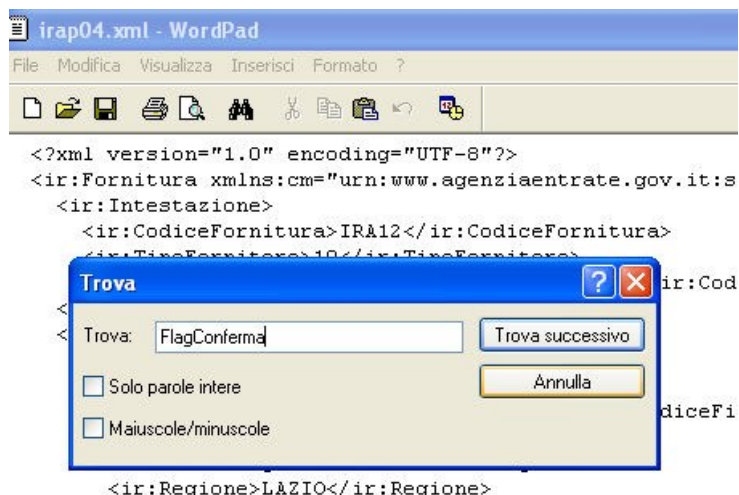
irap04.xml - WordPad

File Modifica Visualizza Inserisci Formato ?

<?xml version="1.0" encoding="UTF-8"?>
<ir:Fornitura xmlns:cm="urn:www.agenziaentrate.gov.it:s
<ir:Intestazione>
<ir:CodiceFornitura>IRA12</ir:CodiceFornitura>
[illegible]
ir:Cod
<
<
diceFi

Trova

?

X

Trova: FlagConferma

Trova successivo

Annulla

Solo parole intere

Maiuscole/minuscole

<ir:Regione>LAZIO</ir:Regione>